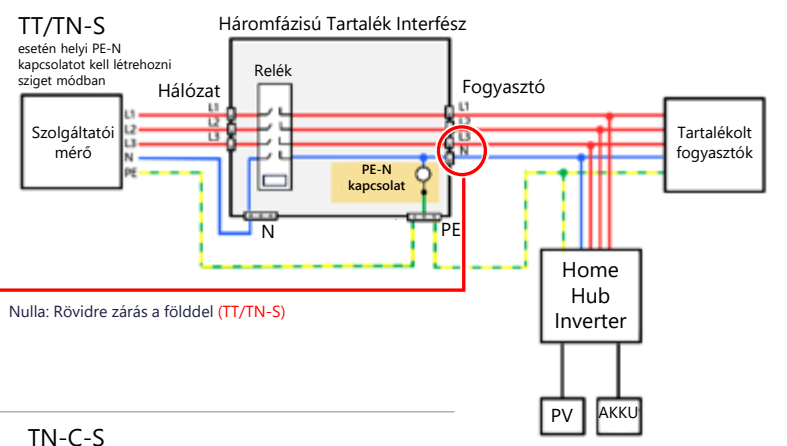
TT/TN-S
esetén helyi PE-N kapcsolatot kell létrehozni sziget módban

Háromfázisú Tartalék Interfész

Relék

Hálózat

Fogyasztó

Szolgáltatói mérő

L1
L2
L3
N
PE

L1
L2
L3
N

PE-N kapcsolat

Tartalékolt fogyasztók

N

PE

Home Hub Inverter

Nulla: Rövidre zárás a földdel (TT/TN-S)

PV

AKKU

TN-C-S